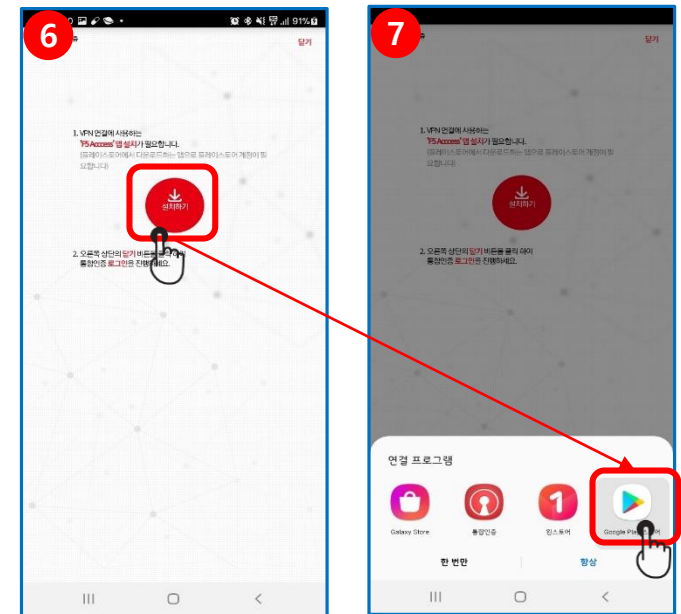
6

91%

닫기

1. VPN 연결에 사용하는 'F5 Access' 앱 설치가 필요합니다. (플레이스토어에서 다운로드하는 앱으로 플레이스토어 계정이 필요합니다)

설치하기

2. 오른쪽 상단의 닫기 버튼을 클릭 하여 통합인증 로그인을 진행하세요.

7

닫기

1. VPN 연결에 사용하는 'F5 Access' 앱 설치가 필요합니다. (플레이스토어에서 다운로드하는 앱으로 플레이스토어 계정이 필요합니다)

설치하기

2. 오른쪽 상단의 닫기 버튼을 클릭 하여 통합인증 로그인을 진행하세요.

연결 프로그램

Galaxy Store

통합인증

원스토어

Google Pla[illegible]

한 번만

항상